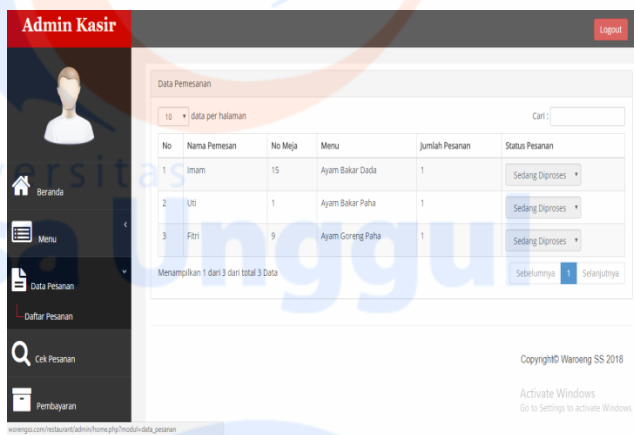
Admin Kasir

Logout

Beranda

Menu

Data Pesanan

Daftar Pesanan

Cek Pesanan

Pembayaran

Data Pemesanan

10 data per halaman

Cari :

| No | Nama Pemesan | No Meja | Menu | Jumlah Pesanan | Status Pesanan |
|---|---|---|---|---|---|
| 1 | Imam | 15 | Ayam Bakar Dada | 1 | Sedang Diproses |
| 2 | Uti | 1 | Ayam Bakar Paha | 1 | Sedang Diproses |
| 3 | Fitri | 9 | Ayam Goreng Paha | 1 | Sedang Diproses |

Menampilkan 1 dari 3 dari total 3 Data

Sebelumnya 1 Selanjutnya

Copyright© Waroeng SS 2018

Activate Windows
Go to Settings to activate Windows.

worengss.com/restaurant/admin/home.php?modul=data_pesanan

versitas
Unggul